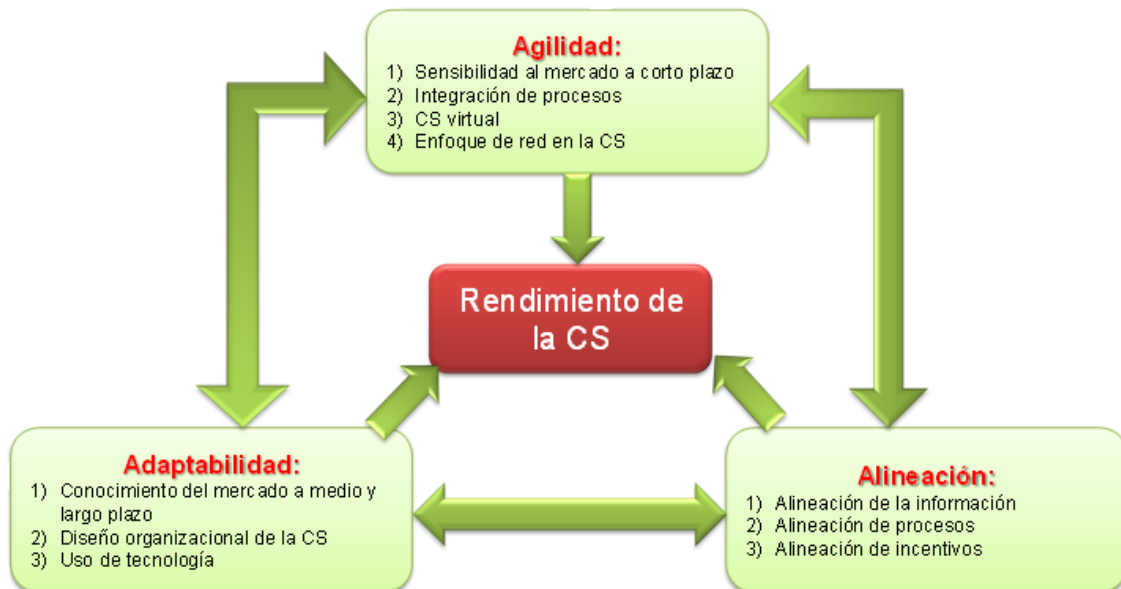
Agilidad:
1) Sensibilidad al mercado a corto plazo
2) Integración de procesos
3) CS virtual
4) Enfoque de red en la CS

Rendimiento de la CS

Adaptabilidad:
1) Conocimiento del mercado a medio y largo plazo
2) Diseño organizacional de la CS
3) Uso de tecnología

Alineación:
1) Alineación de la información
2) Alineación de procesos
3) Alineación de incentivos